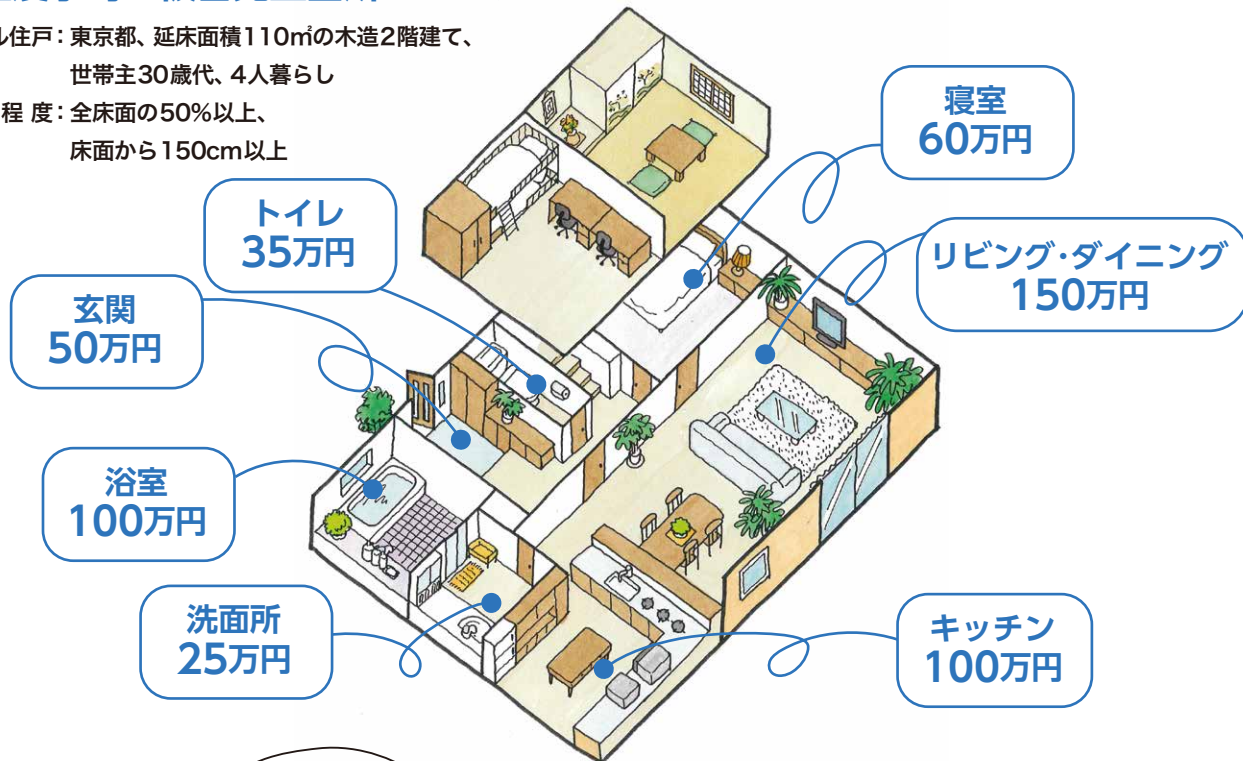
ル住戸：東京都、延床面積110㎡の木造2階建て、世帯主30歳代、4人暮らし
程 度：全床面の50％以上、床面から150cm以上

寝室
60万円

トイレ
35万円

リビング・ダイニング
150万円

玄関
50万円

浴室
100万円

洗面所
25万円

キッチン
100万円